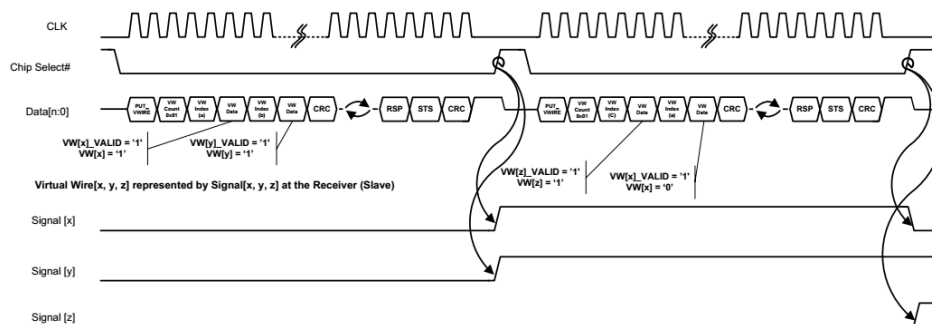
CLK

Chip Select#

Data[n:0]

PUT_ VWIRE

VW Count 0x01

VW Index (a)

VW Data

VW Index (b)

VW Data

CRC

RSP

STS

CRC

PUT_ VWIRE

VW Count 0x01

VW Index (C)

VW Data

VW Index (d)

VW Data

CRC

RSP

STS

CRC

VW[x]_VALID = '1'
VW[x] = '1'

VW[y]_VALID = '1'
VW[y] = '1'

VW[z]_VALID = '1'
VW[z] = '1'

VW[x]_VALID = '1'
VW[x] = '0'

Virtual Wire[x, y, z] represented by Signal[x, y, z] at the Receiver (Slave)

Signal [x]

Signal [y]

Signal [z]